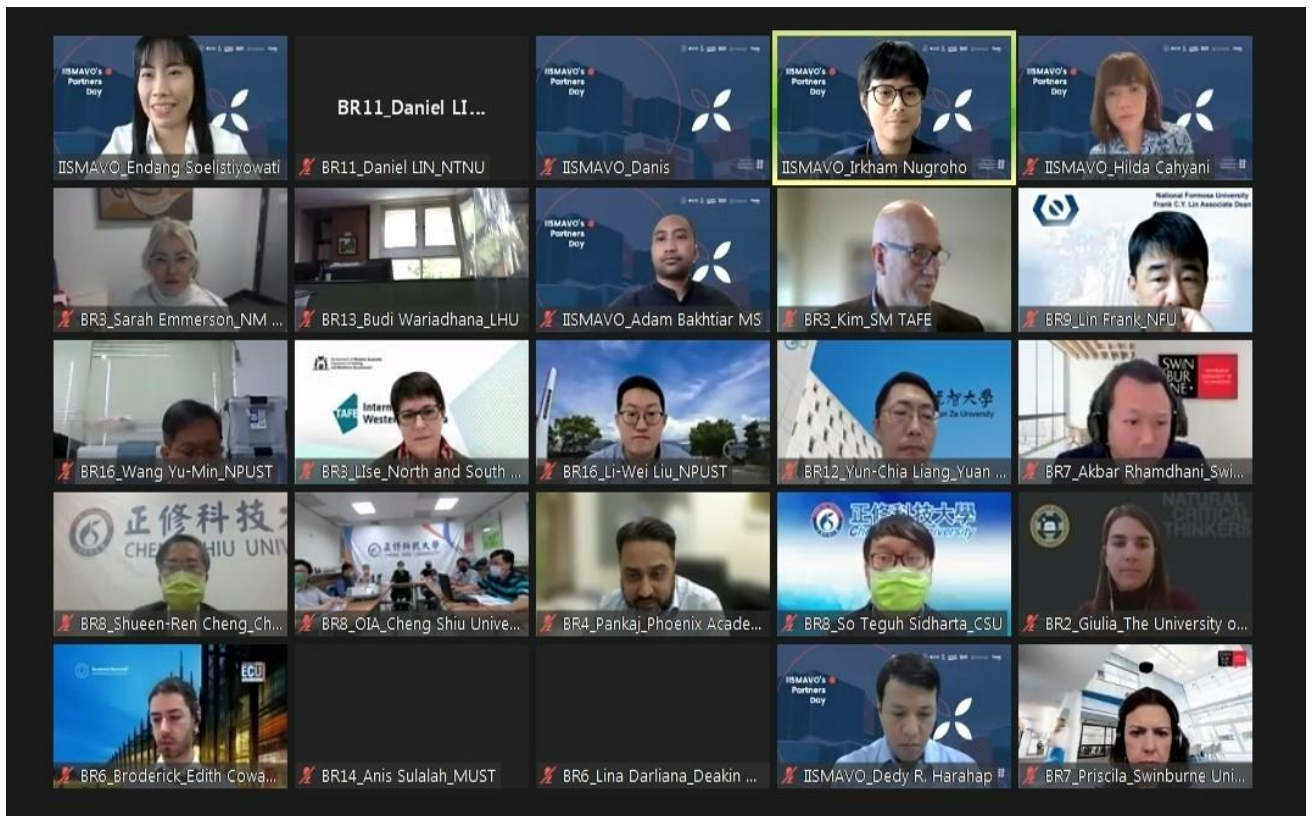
IISMAVO's Partners Day

IISMAVO_Endang Soelistiyowati

BR11_Daniel LI...

BR11_Daniel LIN_NTNU

IISMAVO's Partners Day

IISMAVO_Danis

IISMAVO's Partners Day

IISMAVO_Irkham Nugroho

IISMAVO's Partners Day

IISMAVO_Hilda Cahyani

BR3_Sarah Emmerson_NM ...

BR13_Budi Wariadhana_LHU

IISMAVO's Partners Day

IISMAVO_Adam Bakhtiar MS

BR3_Kim_SM TAFE

National Formosa University Frank C.Y. Lin Associate Dean

BR9_Lin Frank_NFU

TAFE Intern Wester

BR16_Wang Yu-Min_NPUST

BR3_Llse_North and South ...

BR16_Li-Wei Liu_NPUST

智大學

BR12_Yun-Chia Liang_Yuan ...

SWIN BUR NE

BR7_Akbar Rhamdhani_Swi...

正修科技 CHENG SHIU UNIV

BR8_Shueen-Ren Cheng_Ch...

正修科技大學

BR8_OIA_Cheng Shiu Unive...

BR4_Pankaj_Phoenix Acade...

正修科技大學

BR8_So Teguh Sidharta_CSU

NATURAL CRITICAL THINKERS

BR2_Giulia_The University o...

ECU

BR6_Broderick_Edith Cowa...

BR14_Anis Sulalah_MUST

BR6_Lina Darliana_Deakin ...

IISMAVO's Partners Day

IISMAVO_Dedy R. Harahap

BR7_Priscila_Swinburne Uni...